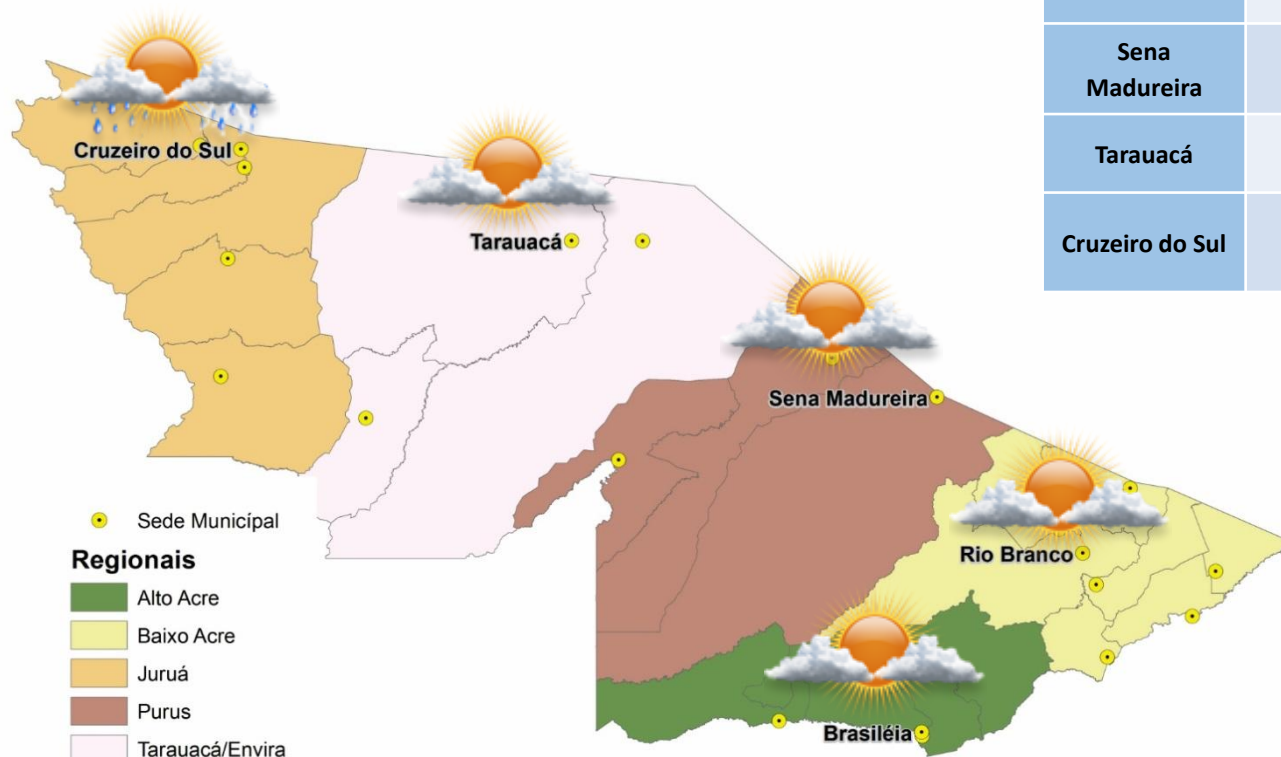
Cruzeiro do Sul

Tarauacá

Sena Madureira

Rio Branco

Brasiléia

Sede Municipal

Regionais

Alto Acre

Baixo Acre

Juruá

Purus

Tarauacá/Envira

| |
|---|
| Sena Madureira |
| Tarauacá |
| Cruzeiro do Sul |